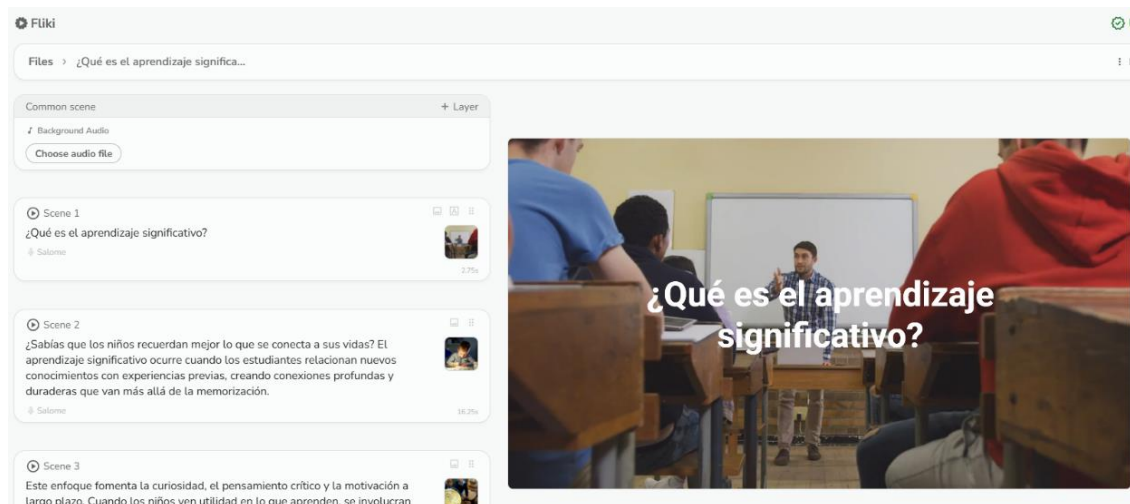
Fliki

Files › ¿Qué es el aprendizaje significa...

Common scene + Layer

Background Audio

Choose audio file

Scene 1

¿Qué es el aprendizaje significativo?

Salome

2.75s

Scene 2

¿Sabías que los niños recuerdan mejor lo que se conecta a sus vidas? El aprendizaje significativo ocurre cuando los estudiantes relacionan nuevos conocimientos con experiencias previas, creando conexiones profundas y duraderas que van más allá de la memorización.

Salome

16.25s

Scene 3

Este enfoque fomenta la curiosidad, el pensamiento crítico y la motivación a largo plazo. Cuando los niños ven utilidad en lo que aprenden, se involucran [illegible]

¿Qué es el aprendizaje significativo?